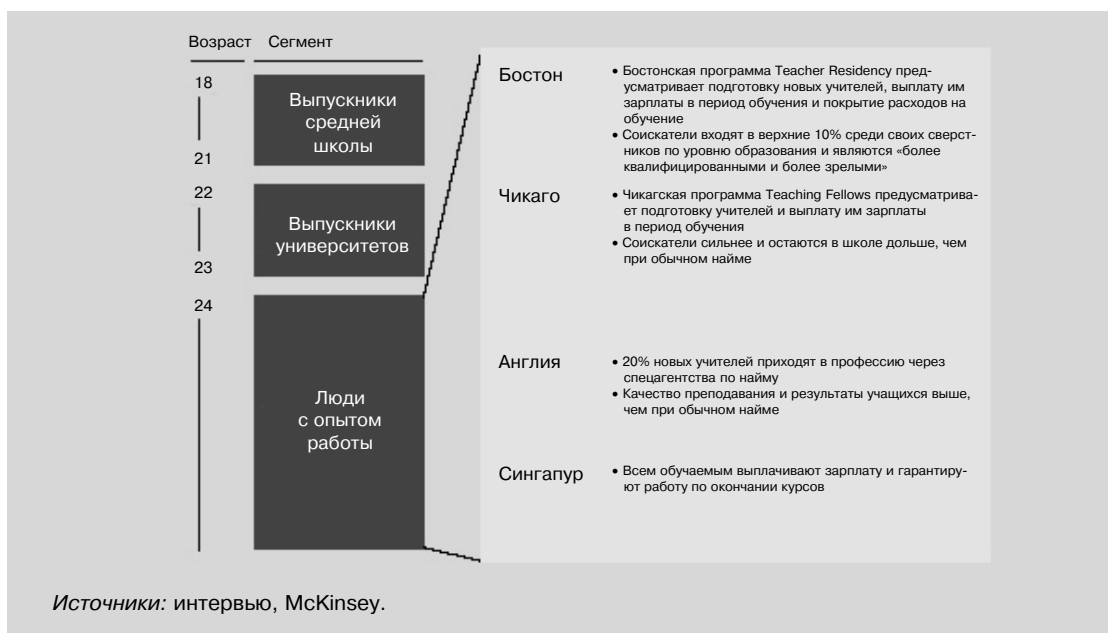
Возраст Сегмент

18

21

Выпускники средней школы

22

23

Выпускники университетов

24

Люди с опытом работы

Бостон
• Бостонская программа Teacher Residency предусматривает подготовку новых учителей, выплату им зарплаты в период обучения и покрытие расходов на обучение
• Соискатели входят в верхние 10% среди своих сверстников по уровню образования и являются «более квалифицированными и более зрелыми»

Чикаго
• Чикагская программа Teaching Fellows предусматривает подготовку учителей и выплату им зарплаты в период обучения
• Соискатели сильнее и остаются в школе дольше, чем при обычном найме

Англия
• 20% новых учителей приходят в профессию через спецагентства по найму
• Качество преподавания и результаты учащихся выше, чем при обычном найме

Сингапур
• Всем обучаемым выплачивают зарплату и гарантируют работу по окончании курсов

*Источники:* интервью, McKinsey.